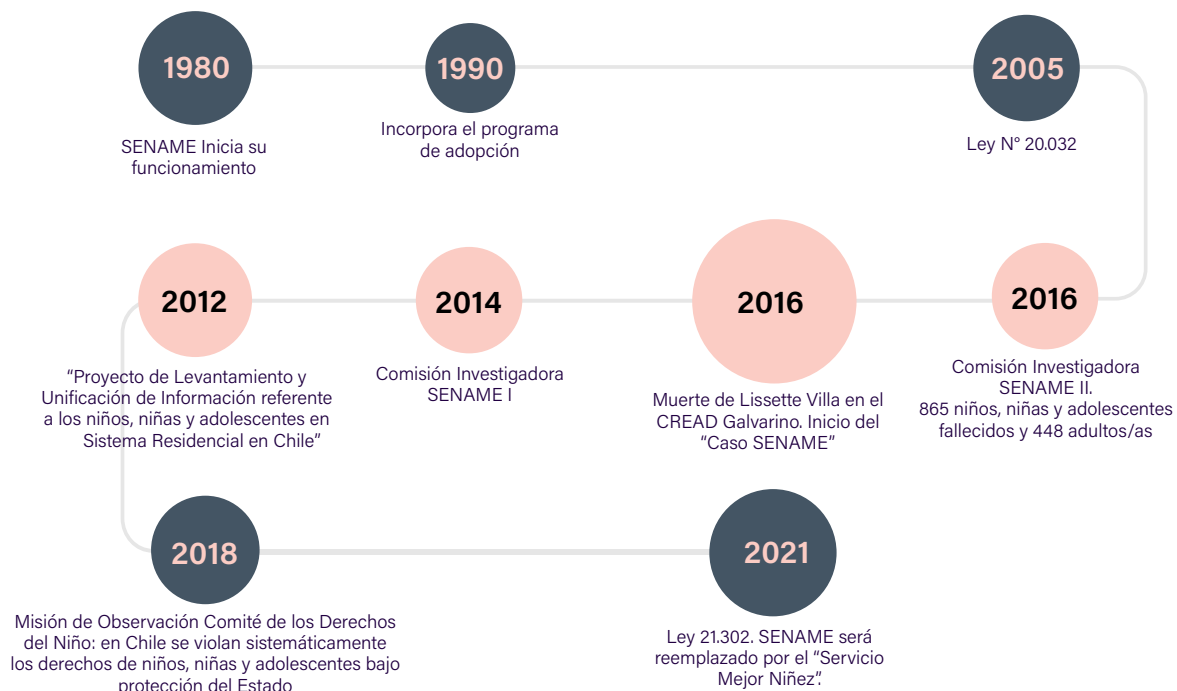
1980

SENAME Inicia su funcionamiento

1990

Incorpora el programa de adopción

2005

Ley N° 20.032

2012

“Proyecto de Levantamiento y Unificación de Información referente a los niños, niñas y adolescentes en Sistema Residencial en Chile”

2014

Comisión Investigadora SENAME I

2016

Muerte de Lissette Villa en el CREAD Galvarino. Inicio del “Caso SENAME”

2016

Comisión Investigadora SENAME II. 865 niños, niñas y adolescentes fallecidos y 448 adultos/as

2018

Misión de Observación Comité de los Derechos del Niño: en Chile se violan sistemáticamente los derechos de niños, niñas y adolescentes bajo protección del Estado

2021

Ley 21.302. SENAME será reemplazado por el “Servicio Mejor Niñez”.